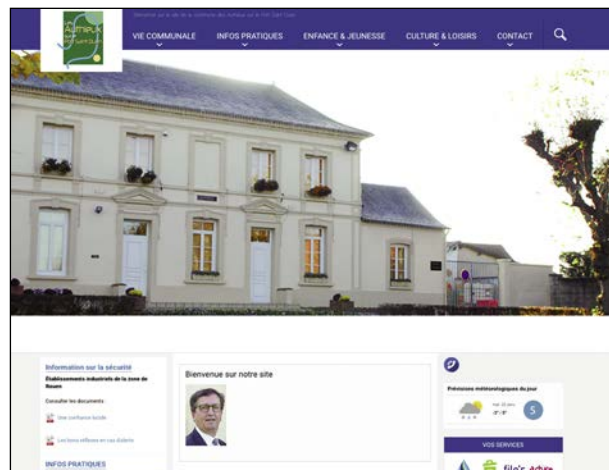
Bienvenue sur le site de la commune des Authieux sur le Port Saint Ouen

VIE COMMUNALE
INFOS PRATIQUES
ENFANCE & JEUNESSE
CULTURE & LOISIRS
CONTACT

Information sur la sécurité
Établissements industriels de la zone de Rouen
Consulter les documents :
Une confiance lucide
Les bons réflexes en cas d'alerte

INFOS PRATIQUES

Bienvenue sur notre site

Prévisions météorologiques du jour

VOS SERVICES